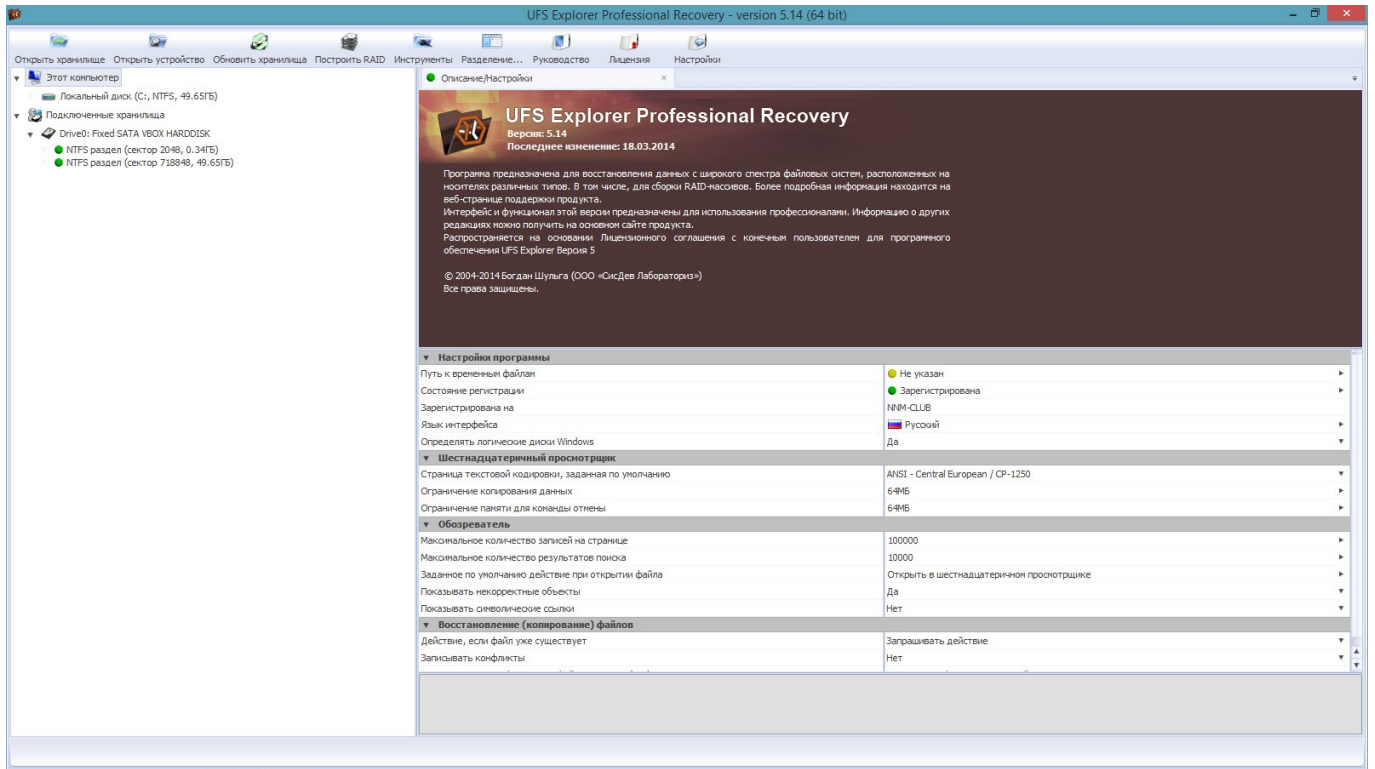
UFS Explorer Professional Recovery - version 5.14 (64 bit)

Открыть хранилище Открыть устройство Обновить хранилища Построить RAID Инструменты Разделение... Руководство Лицензия Настройки

Этот компьютер
Локальный диск (C:, NTFS, 49.65ГБ)
Подключенные хранилища
Drive0: Fixed SATA VBOX HARDDISK
NTFS раздел (сектор 2048, 0.34ГБ)
NTFS раздел (сектор 718848, 49.65ГБ)

Описание/Настройки

UFS Explorer Professional Recovery
Версия: 5.14
Последнее изменение: 18.03.2014

Программа предназначена для восстановления данных с широкого спектра файловых систем, расположенных на носителях различных типов. В том числе, для сборки RAID-массивов. Более подробная информация находится на веб-странице поддержки продукта.
Интерфейс и функционал этой версии предназначены для использования профессионалами. Информацию о других редакциях можно получить на основном сайте продукта.
Распространяется на основании Лицензионного соглашения с конечным пользователем для программного обеспечения UFS Explorer Версия 5

© 2004-2014 Богдан Шульга (ООО «СисДев Лабораториз»)
Все права защищены.

| Настройки программы | |
|---|---|
| Путь к временным файлам | Не указан |
| Состояние регистрации | Зарегистрирована |
| Зарегистрирована на | NNM-CLUB |
| Язык интерфейса | Русский |
| Определять логические диски Windows | Да |
| **Шестнадцатеричный просмотрщик** | |
| Страница текстовой кодировки, заданная по умолчанию | ANSI - Central European / CP-1250 |
| Ограничение копирования данных | 64МБ |
| Ограничение памяти для команды отмены | 64МБ |
| **Обозреватель** | |
| Максимальное количество записей на странице | 100000 |
| Максимальное количество результатов поиска | 10000 |
| Заданное по умолчанию действие при открытии файла | Открыть в шестнадцатеричном просмотрщике |
| Показывать некорректные объекты | Да |
| Показывать символические ссылки | Нет |
| **Восстановление (копирование) файлов** | |
| Действие, если файл уже существует | Запрашивать действие |
| Записывать конфликты | Нет |